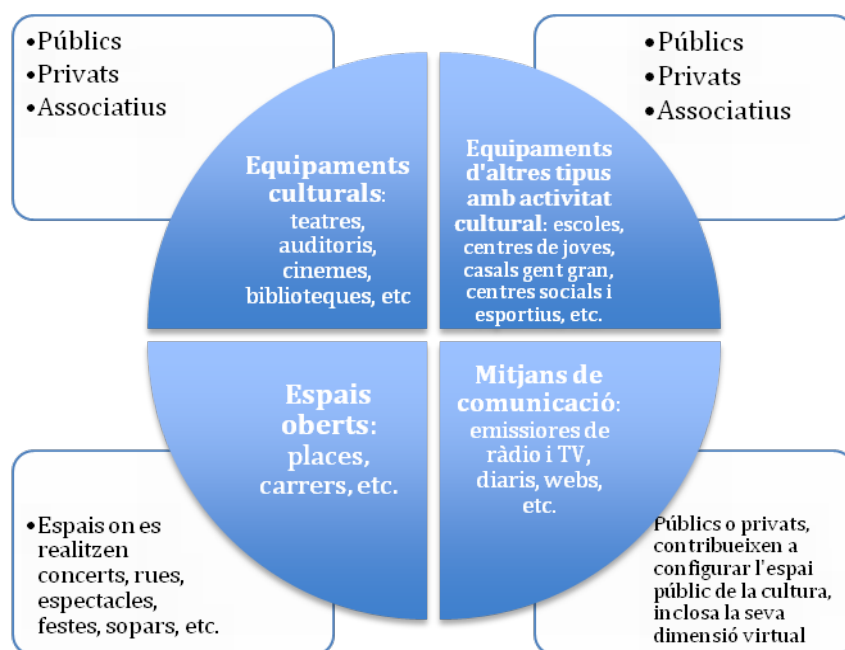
•Públics
•Privats
•Associatius

Equipaments culturals: teatres, auditoris, cinemes, biblioteques, etc

•Públics
•Privats
•Associatius

Equipaments d'altres tipus amb activitat cultural: escoles, centres de joves, casals gent gran, centres socials i esportius, etc.

Espais oberts: places, carrers, etc.

Mitjans de comunicació: emissiores de ràdio i TV, diaris, webs, etc.

•Espais on es realitzen concerts, rues, espectacles, festes, sopars, etc.

Públics o privats, contribueixen a configurar l'espai públic de la cultura, inclosa la seva dimensió virtual